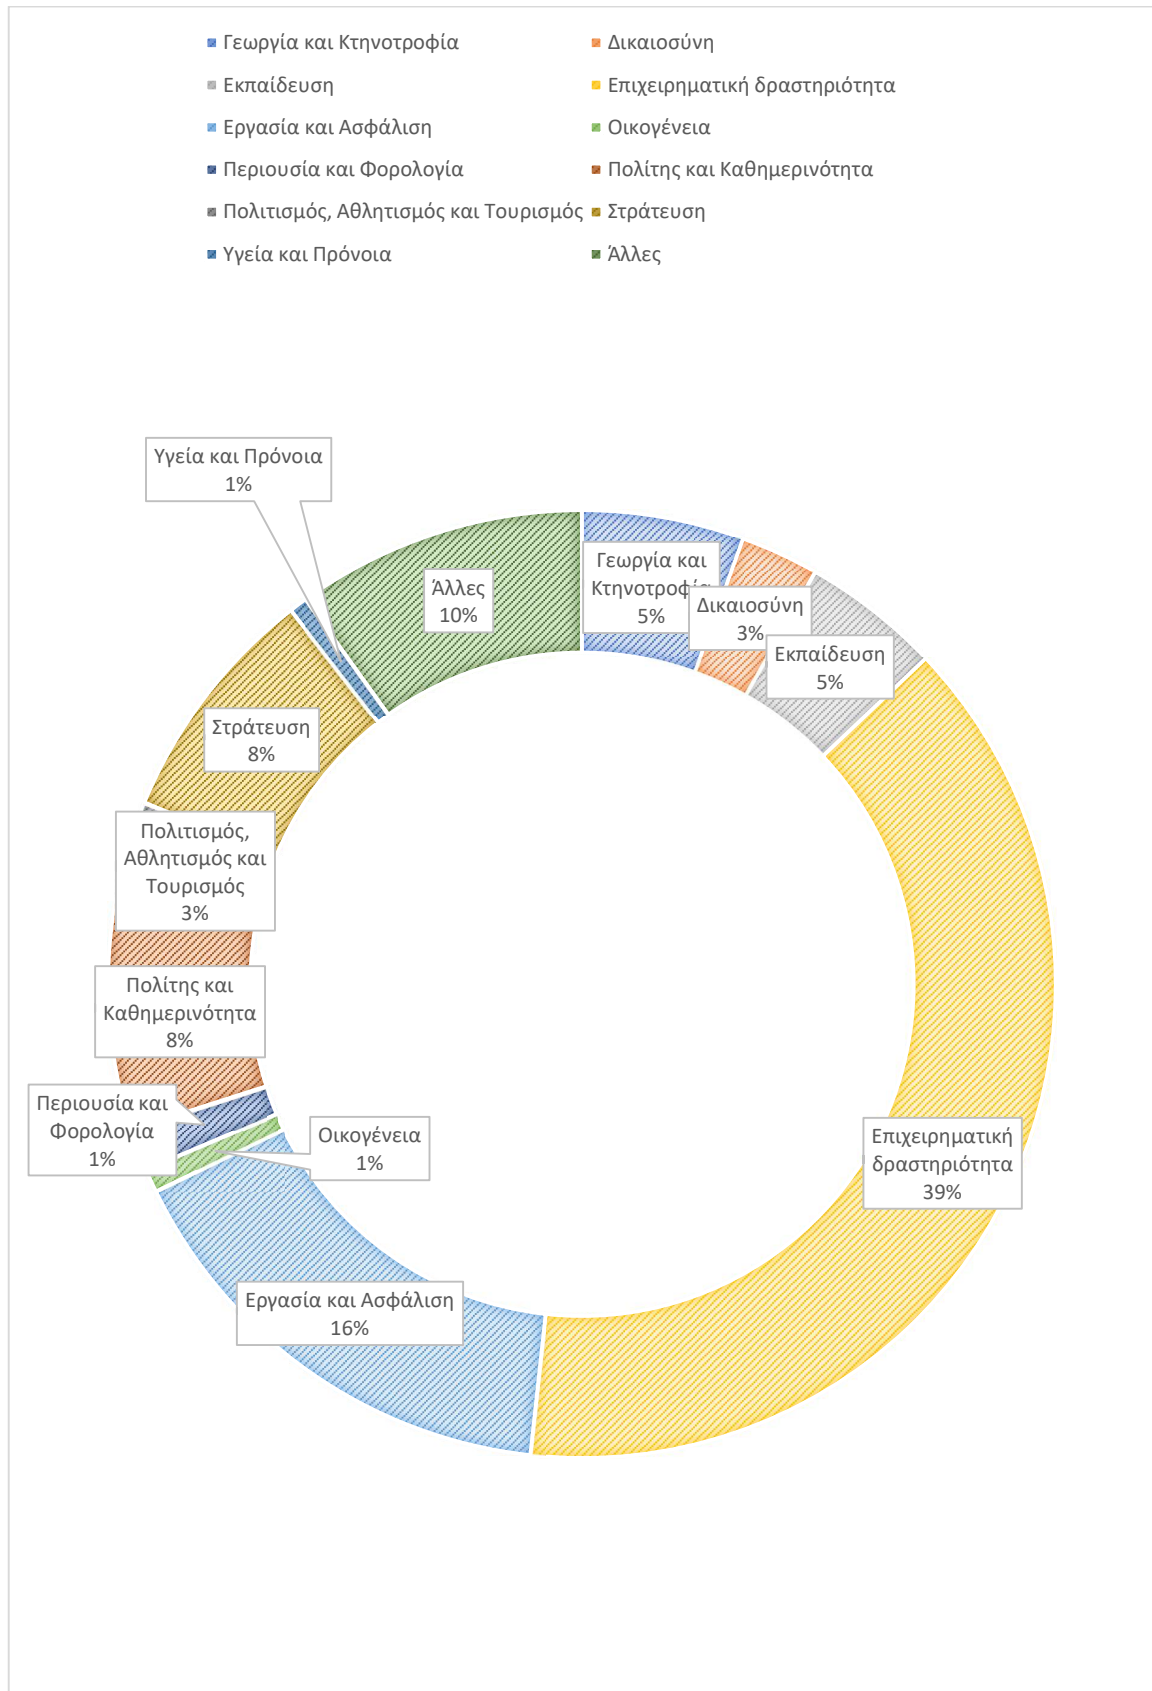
Γεωργία και Κτηνοτροφία
Δικαιοσύνη
Εκπαίδευση
Επιχειρηματική δραστηριότητα
Εργασία και Ασφάλιση
Οικογένεια
Περιουσία και Φορολογία
Πολίτης και Καθημερινότητα
Πολιτισμός, Αθλητισμός και Τουρισμός
Στράτευση
Υγεία και Πρόνοια
Άλλες

Υγεία και Πρόνοια
1%

Άλλες
10%

Γεωργία και Κτηνοτροφ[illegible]
5%

Δικαιοσύνη
3%

Εκπαίδευση
5%

Στράτευση
8%

Πολιτισμός, Αθλητισμός και Τουρισμός
3%

Πολίτης και Καθημερινότητα
8%

Περιουσία και Φορολογία
1%

Οικογένεια
1%

Επιχειρηματική δραστηριότητα
39%

Εργασία και Ασφάλιση
16%